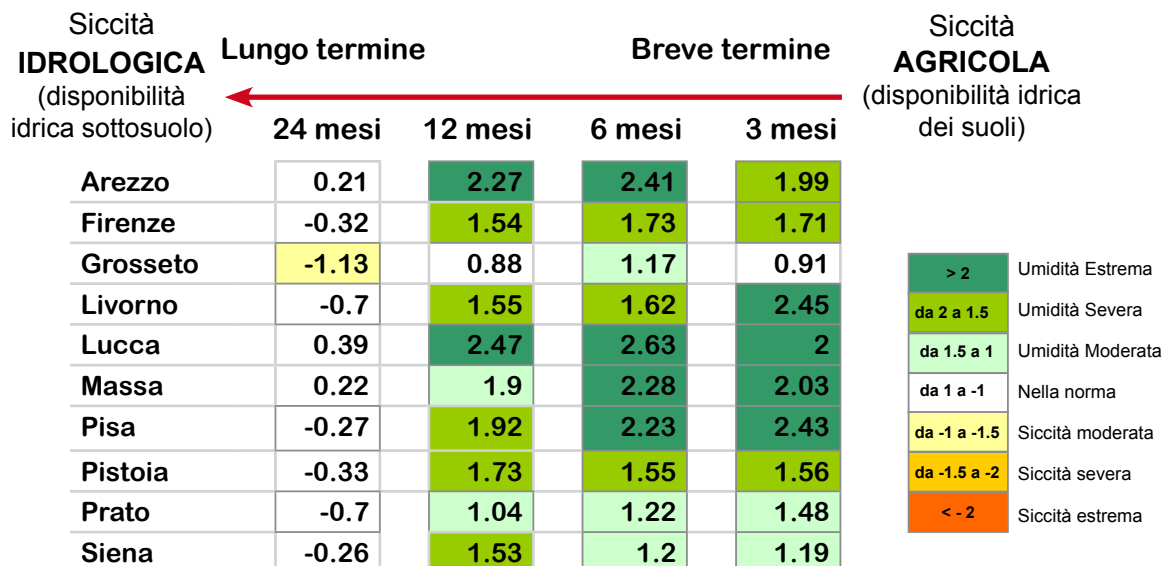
Siccità
IDROLOGICA
(disponibilità idrica sottosuolo)

Lungo termine

Breve termine

Siccità
AGRICOLA
(disponibilità idrica dei suoli)

| | 24 mesi | 12 mesi | 6 mesi | 3 mesi |
|---|---|---|---|---|
| Arezzo | 0.21 | 2.27 | 2.41 | 1.99 |
| Firenze | -0.32 | 1.54 | 1.73 | 1.71 |
| Grosseto | -1.13 | 0.88 | 1.17 | 0.91 |
| Livorno | -0.7 | 1.55 | 1.62 | 2.45 |
| Lucca | 0.39 | 2.47 | 2.63 | 2 |
| Massa | 0.22 | 1.9 | 2.28 | 2.03 |
| Pisa | -0.27 | 1.92 | 2.23 | 2.43 |
| Pistoia | -0.33 | 1.73 | 1.55 | 1.56 |
| Prato | -0.7 | 1.04 | 1.22 | 1.48 |
| Siena | -0.26 | 1.53 | 1.2 | 1.19 |

| | |
|---|---|
| > 2 | Umidità Estrema |
| da 2 a 1.5 | Umidità Severa |
| da 1.5 a 1 | Umidità Moderata |
| da 1 a -1 | Nella norma |
| da -1 a -1.5 | Siccità moderata |
| da -1.5 a -2 | Siccità severa |
| < - 2 | Siccità estrema |